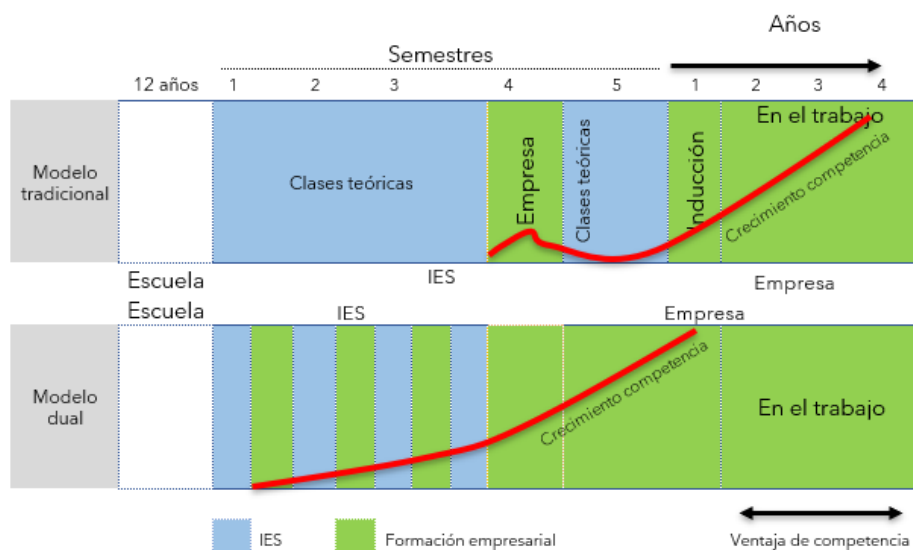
Años

Semestres

12 años 1 2 3 4 5 1 2 3 4

Modelo tradicional

Clases teóricas

Empresa

Clases teóricas

Inducción

En el trabajo

Crecimiento competencia

Escuela

IES

Empresa

Escuela

IES

Empresa

Modelo dual

Crecimiento competencia

En el trabajo

IES

Formación empresarial

Ventaja de competencia